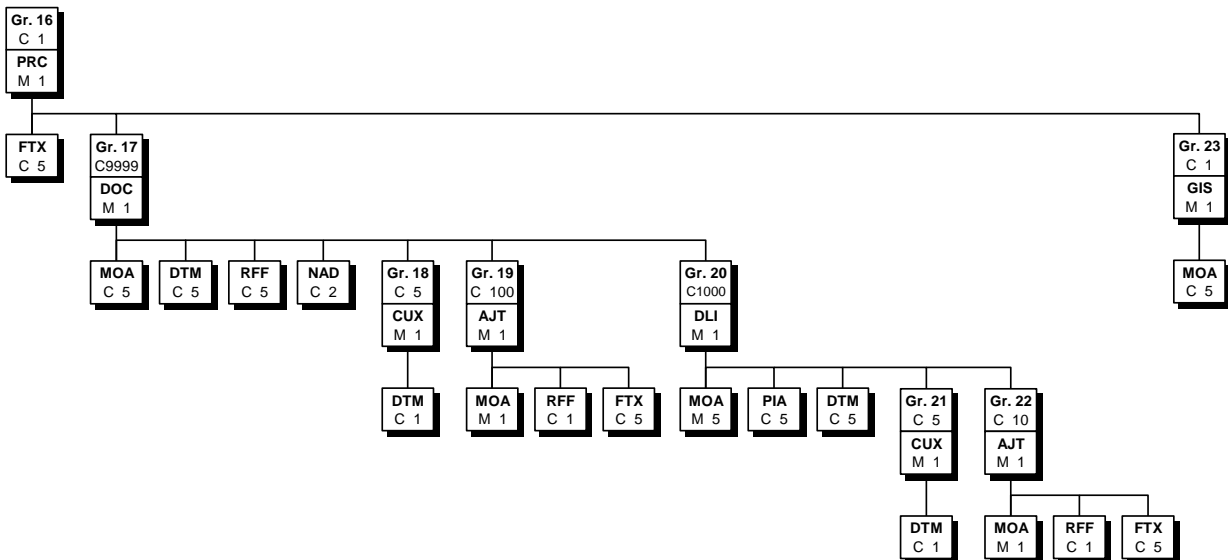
Gr. 16
C 1
PRC
M 1

FTX
C 5

Gr. 17
C9999
DOC
M 1

Gr. 23
C 1
GIS
M 1

MOA
C 5

DTM
C 5

RFF
C 5

NAD
C 2

Gr. 18
C 5
CUX
M 1

Gr. 19
C 100
AJT
M 1

Gr. 20
C1000
DLI
M 1

MOA
C 5

DTM
C 1

MOA
M 1

RFF
C 1

FTX
C 5

MOA
M 5

PIA
C 5

DTM
C 5

Gr. 21
C 5
CUX
M 1

Gr. 22
C 10
AJT
M 1

DTM
C 1

MOA
M 1

RFF
C 1

FTX
C 5